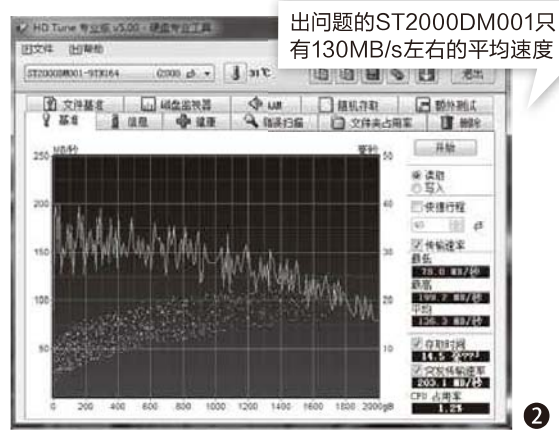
出问题的ST2000DM001只有130MB/s左右的平均速度

HD Tune 专业版 v5.00 - 硬盘专业工具

文件 帮助

ST2000DM001-9YN164 (2000 gB) 31℃ 退出

文件基准 磁盘监视器 AAM 随机存取 额外测试

基准 信息 健康 错误扫描 文件夹占用率 擦除

250 MB/秒 毫秒 50

200 40

150 30

100 20

50 10

0 200 400 600 800 1000 1200 1400 1600 1800 2000gB

开始

读取

写入

快捷行程

40 gB

传输速率

最低

78.8 MB/秒

最高

198.7 MB/秒

平均

136.3 MB/秒

存取时间

14.5 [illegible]

突发传输速率

203.1 MB/秒

CPU 占用率

1.2%

2